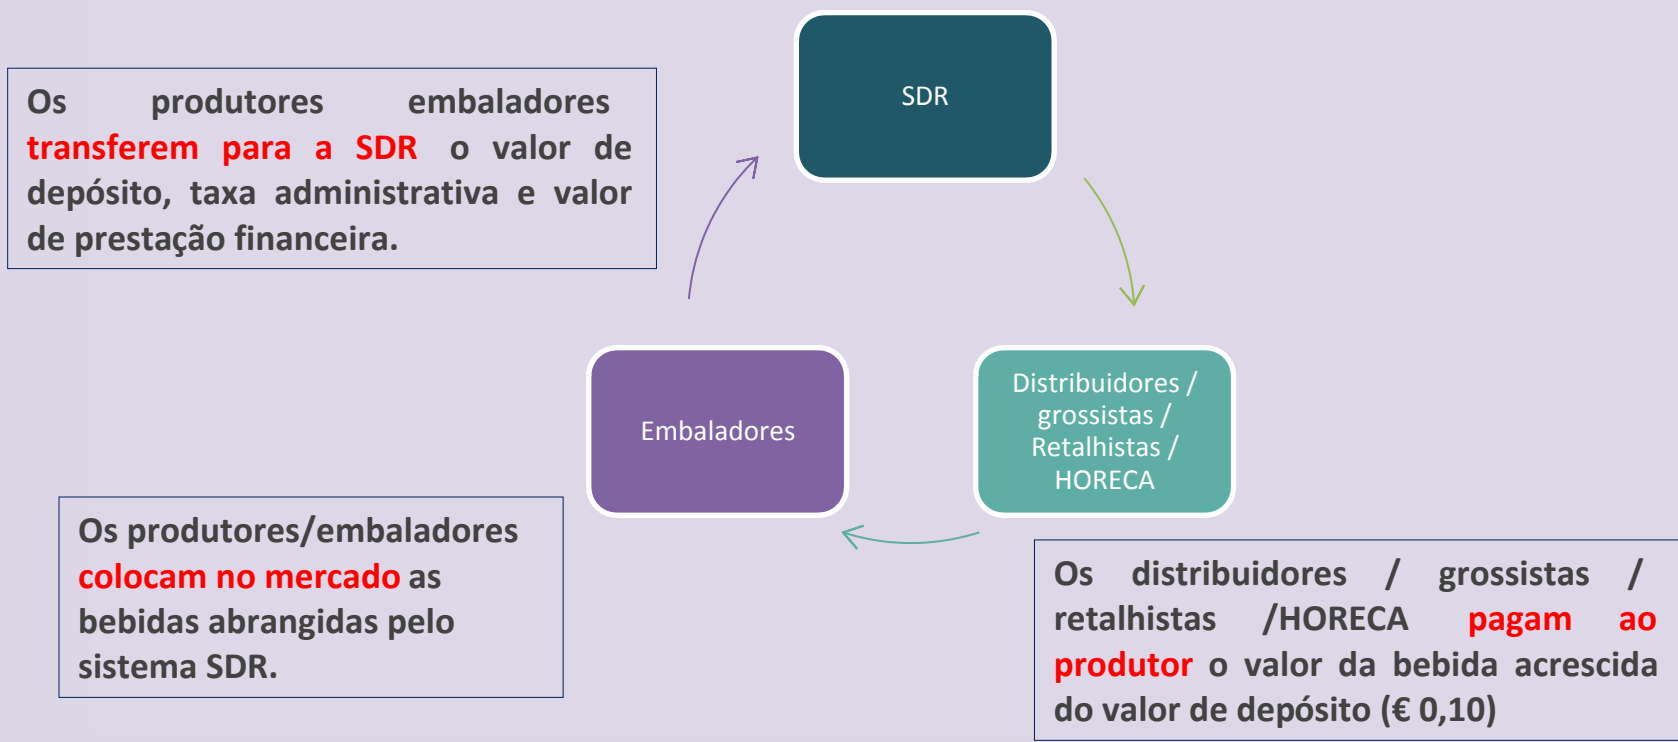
Os produtores embaladores transferem para a SDR o valor de depósito, taxa administrativa e valor de prestação financeira.

SDR

Distribuidores / grossistas / Retalhistas / HORECA

Embaladores

Os produtores/embaladores colocam no mercado as bebidas abrangidas pelo sistema SDR.

Os distribuidores / grossistas / retalhistas /HORECA pagam ao produtor o valor da bebida acrescida do valor de depósito (€ 0,10)